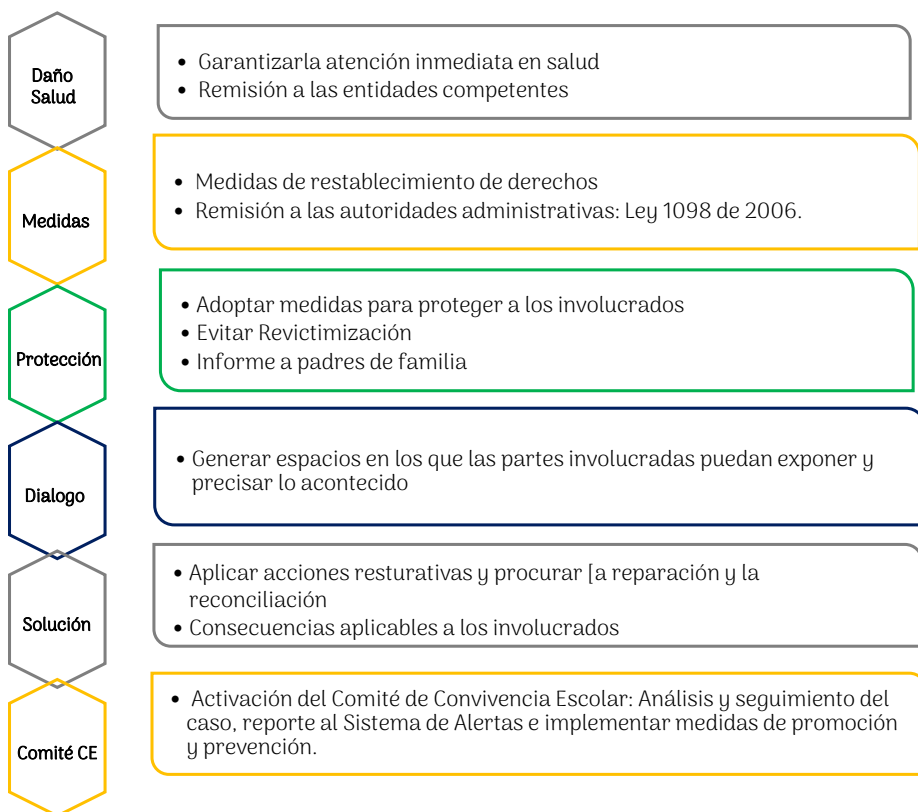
Daño Salud

- Garantizarla atención inmediata en salud
- Remisión a las entidades competentes

Medidas

- Medidas de restablecimiento de derechos
- Remisión a las autoridades administrativas: Ley 1098 de 2006.

Protección

- Adoptar medidas para proteger a los involucrados
- Evitar Revictimización
- Informe a padres de familia

Dialogo

- Generar espacios en los que las partes involucradas puedan exponer y precisar lo acontecido

Solución

- Aplicar acciones resturativas y procurar [a reparación y la reconciliación
- Consecuencias aplicables a los involucrados

Comité CE

- Activación del Comité de Convivencia Escolar: Análisis y seguimiento del caso, reporte al Sistema de Alertas e implementar medidas de promoción y prevención.